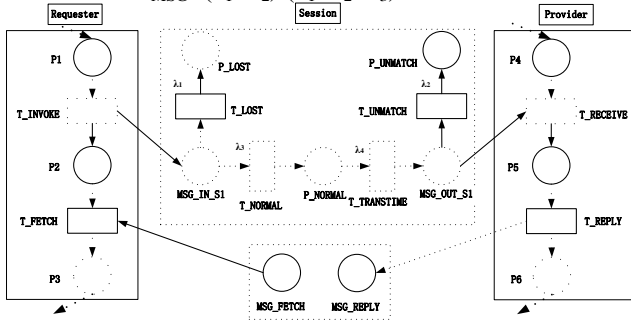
Requester
P1
T_INVOKE
P2
T_FETCH
P3
Session
P_LOST
$\lambda_1$
T_LOST
$\lambda_3$
MSG_IN_S1
T_NORMAL
P_NORMAL
$\lambda_4$
T_TRANSTIME
P_UNMATCH
$\lambda_2$
T_UNMATCH
MSG_OUT_S1
MSG_FETCH
MSG_REPLY
Provider
P4
T_RECEIVE
P5
T_REPLY
P6